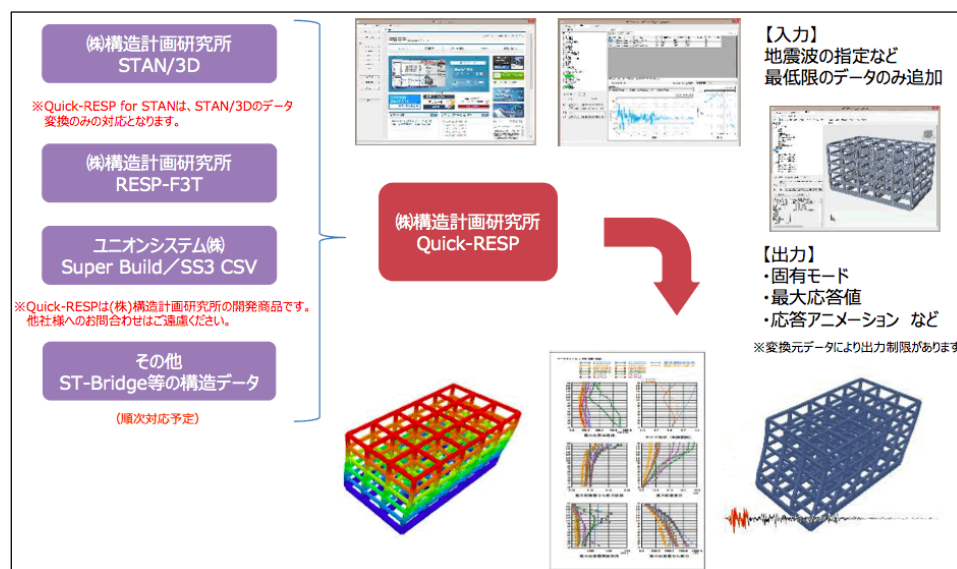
㈱構造計画研究所
STAN/3D

※Quick-RESP for STANは、STAN/3Dのデータ変換のみの対応となります。

㈱構造計画研究所
RESP-F3T

ユニオンシステム㈱
Super Build／SS3 CSV

※Quick-RESPは(株)構造計画研究所の開発商品です。他社様へのお問合わせはご遠慮ください。

その他
ST-Bridge等の構造データ

（順次対応予定）

㈱構造計画研究所
Quick-RESP

【入力】
地震波の指定など
最低限のデータのみ追加

【出力】
・固有モード
・最大応答値
・応答アニメーション　など

※変換元データにより出力制限がありま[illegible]